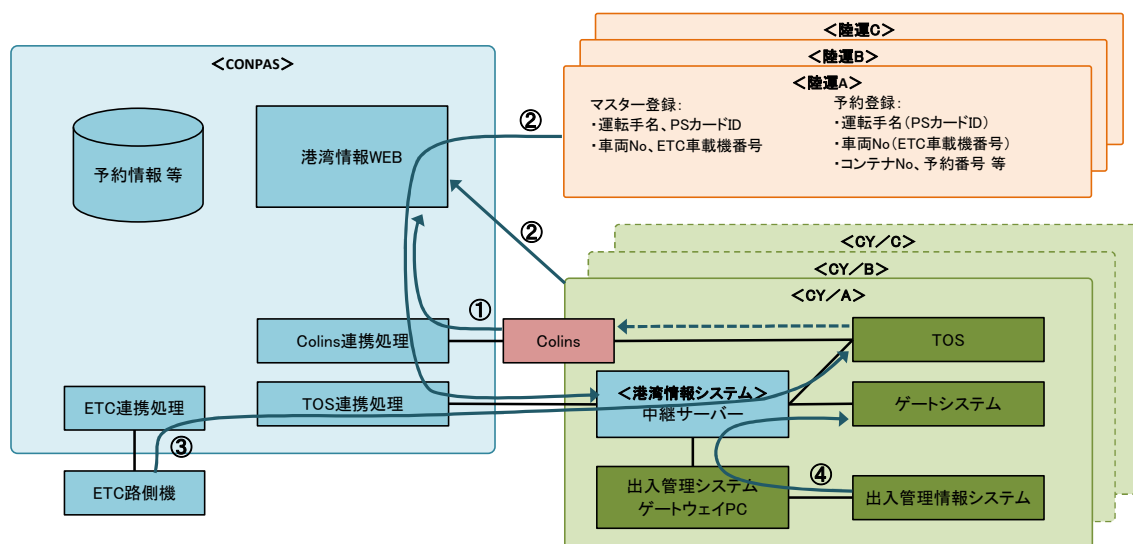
＜陸運C＞

＜陸運B＞

＜陸運A＞

マスター登録：
・運転手名、PSカードID
・車両No、ETC車載機番号

予約登録：
・運転手名（PSカードID）
・車両No（ETC車載機番号）
・コンテナNo、予約番号 等

＜CONPAS＞

予約情報 等

港湾情報WEB

②

②

①

Colins連携処理

Colins

ETC連携処理

TOS連携処理

③

ETC路側機

＜CY／C＞

＜CY／B＞

＜CY／A＞

TOS

＜港湾情報システム＞
中継サーバー

ゲートシステム

④

出入管理システム
ゲートウェイPC

出入管理情報システム